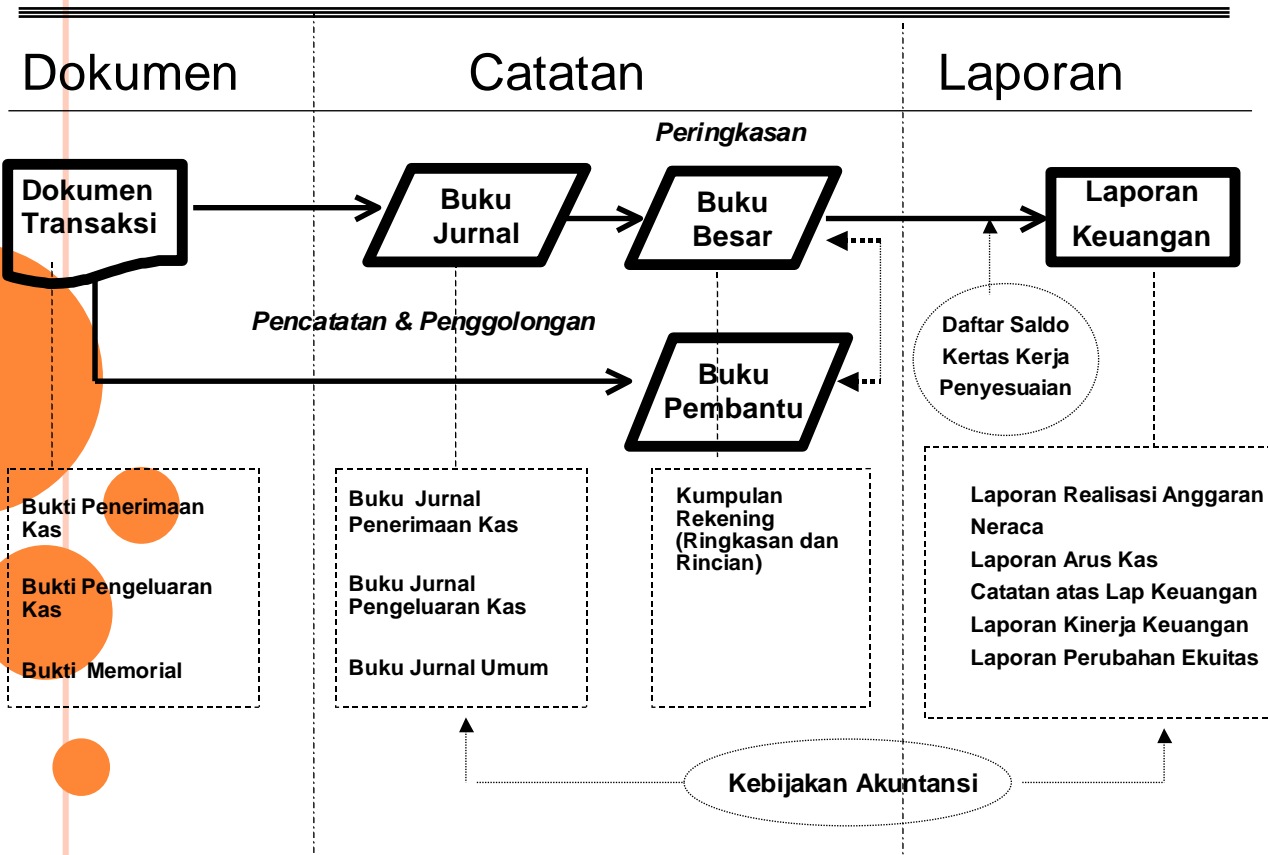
Dokumen

Catatan

Laporan

Peringkasan

Dokumen Transaksi

Buku Jurnal

Buku Besar

Laporan Keuangan

Pencatatan & Penggolongan

Buku Pembantu

Daftar Saldo
Kertas Kerja
Penyesuaian

Bukti Penerimaan Kas

Bukti Pengeluaran Kas

Bukti Memorial

Buku Jurnal Penerimaan Kas

Buku Jurnal Pengeluaran Kas

Buku Jurnal Umum

Kumpulan Rekening (Ringkasan dan Rincian)

Laporan Realisasi Anggaran
Neraca
Laporan Arus Kas
Catatan atas Lap Keuangan
Laporan Kinerja Keuangan
Laporan Perubahan Ekuitas

Kebijakan Akuntansi